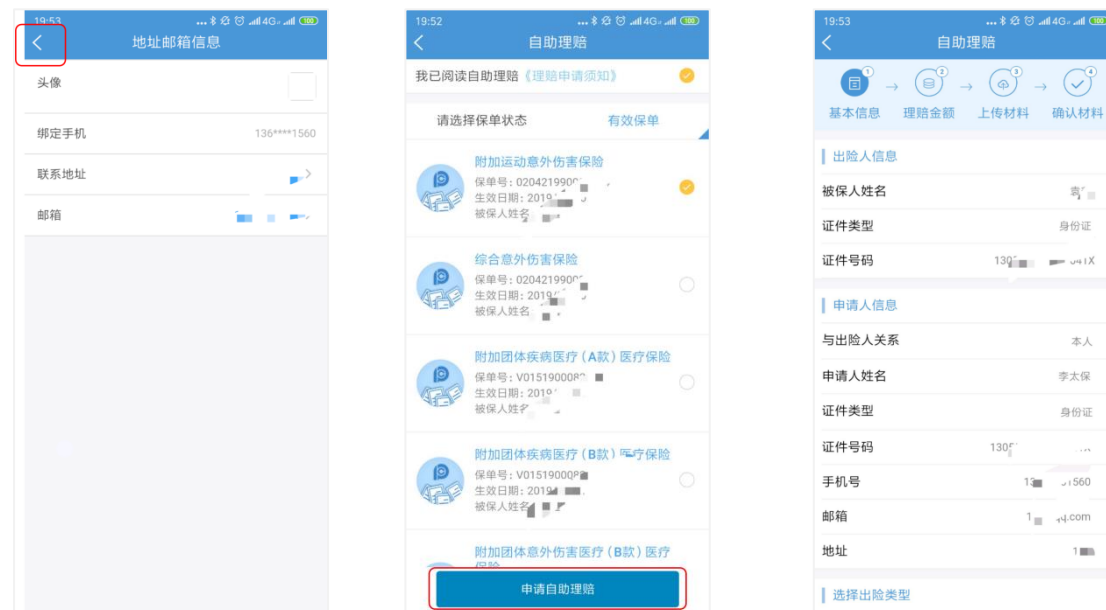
19:53

地址邮箱信息

头像

绑定手机 136****1560

联系地址

邮箱 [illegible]

19:52

自助理赔

我已阅读自助理赔《理赔申请须知》

请选择保单状态 有效保单

附加运动意外伤害保险
保单号：02042199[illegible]
生效日期：2019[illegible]
被保人姓名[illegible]

综合意外伤害保险
保单号：02042199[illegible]
生效日期：2019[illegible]
被保人姓名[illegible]

附加团体疾病医疗（A款）医疗保险
保单号：V01519000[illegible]
生效日期：2019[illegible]
被保人姓名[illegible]

附加团体疾病医疗（B款）医疗保险
保单号：V01519000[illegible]
生效日期：2019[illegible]
被保人姓名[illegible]

附加团体意外伤害医疗（B款）医疗保险

申请自助理赔

19:53

自助理赔

1 2 3 4
基本信息 理赔金额 上传材料 确认材料

出险人信息

被保人姓名 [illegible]

证件类型 身份证

证件号码 130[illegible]X

申请人信息

与出险人关系 本人

申请人姓名 李太保

证件类型 身份证

证件号码 130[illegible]

手机号 13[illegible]1560

邮箱 1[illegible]q.com

地址 1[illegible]

选择出险类型